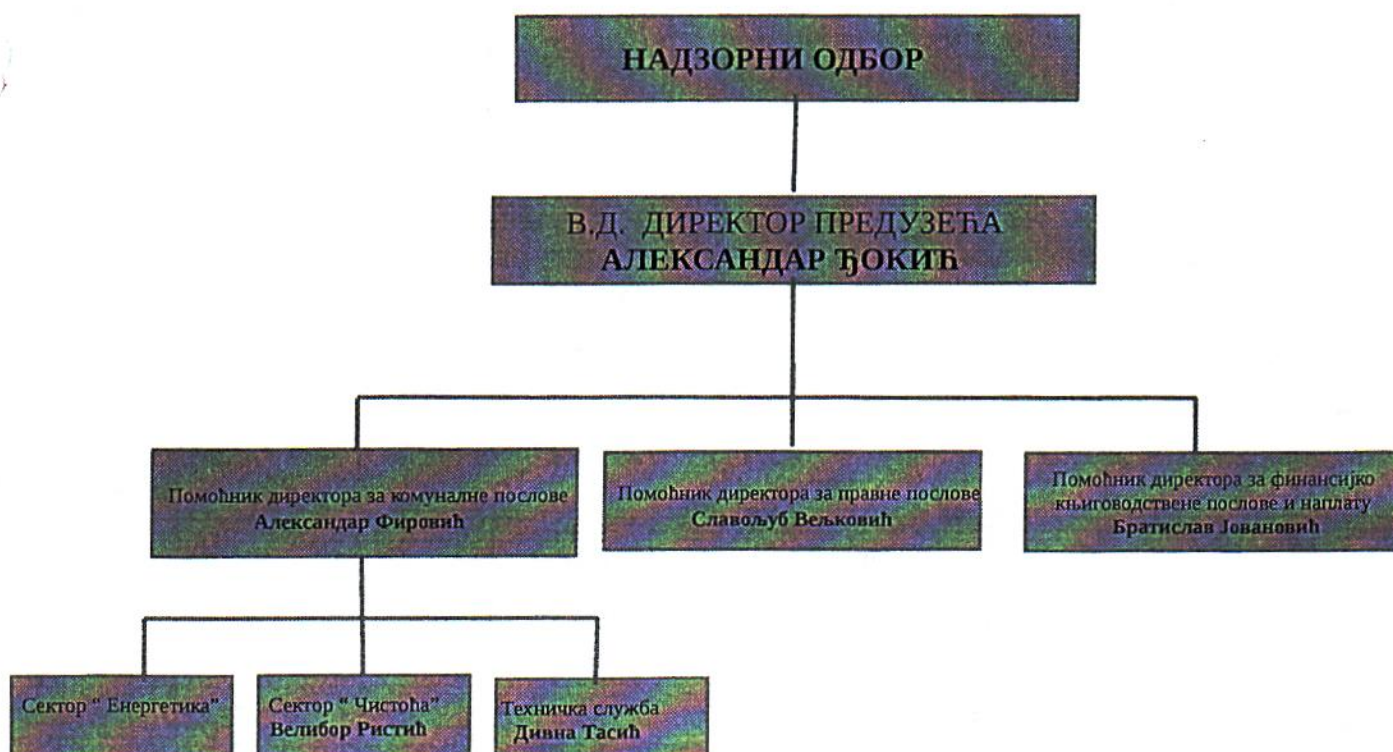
НАДЗОРНИ ОДБОР

В.Д. ДИРЕКТОР ПРЕДУЗЕЋА
АЛЕКСАНДАР ЂОКИЋ

Помоћник директора за комуналне послове
Александар Фировић

Помоћник директора за правне послове
Славољуб Вељковић

Помоћник директора за финансијско књиговодствене послове и наплату
Братислав Јовановић

Сектор " Енергетика"

Сектор " Чистоћа"
Велибор Ристић

Техничка служба
Дивна Тасић